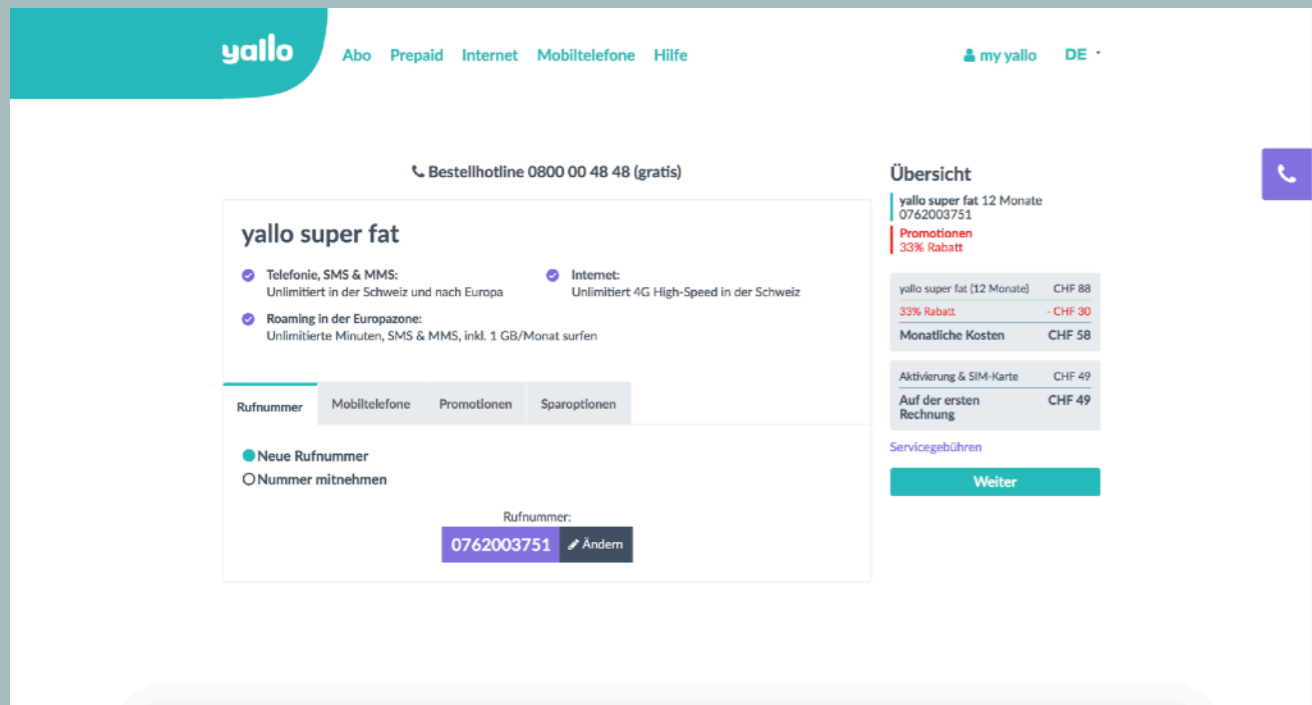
yallo Abo Prepaid Internet Mobiltelefone Hilfe

my yallo DE

Bestellhotline 0800 00 48 48 (gratis)

yallo super fat

Telefonie, SMS & MMS:
Unlimitiert in der Schweiz und nach Europa

Internet:
Unlimitiert 4G High-Speed in der Schweiz

Roaming in der Europazone:
Unlimitierte Minuten, SMS & MMS, inkl. 1 GB/Monat surfen

Rufnummer | Mobiltelefone | Promotionen | Sparoptionen

Neue Rufnummer
Nummer mitnehmen

Rufnummer:
0762003751 Ändern

Übersicht

yallo super fat 12 Monate
0762003751

Promotionen
33% Rabatt

| yallo super fat (12 Monate) | CHF 88 |
|---|---|
| 33% Rabatt | - CHF 30 |
| Monatliche Kosten | CHF 58 |

| Aktivierung & SIM-Karte | CHF 49 |
|---|---|
| Auf der ersten Rechnung | CHF 49 |

Servicegebühren

Weiter